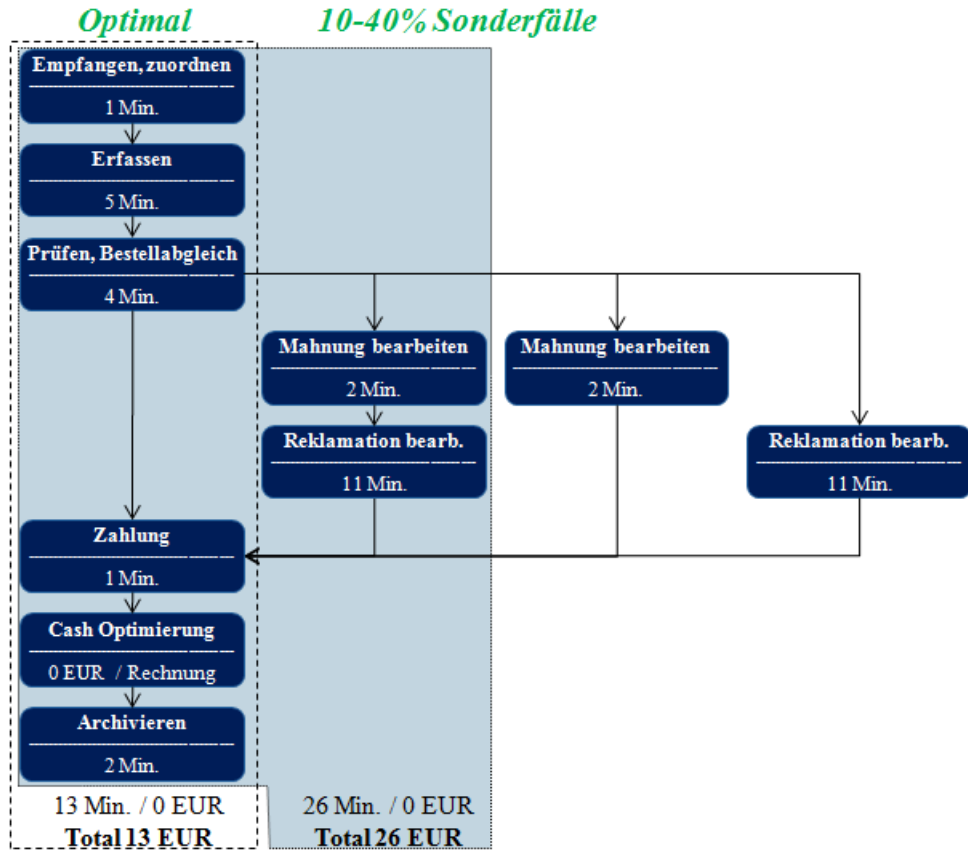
Optimal

10-40% Sonderfälle

Empfangen, zuordnen
1 Min.

Erfassen
5 Min.

Prüfen, Bestellabgleich
4 Min.

Mahnung bearbeiten
2 Min.

Reklamation bearb.
11 Min.

Mahnung bearbeiten
2 Min.

Reklamation bearb.
11 Min.

Zahlung
1 Min.

Cash Optimierung
0 EUR / Rechnung

Archivieren
2 Min.

13 Min. / 0 EUR
Total 13 EUR

26 Min. / 0 EUR
Total 26 EUR